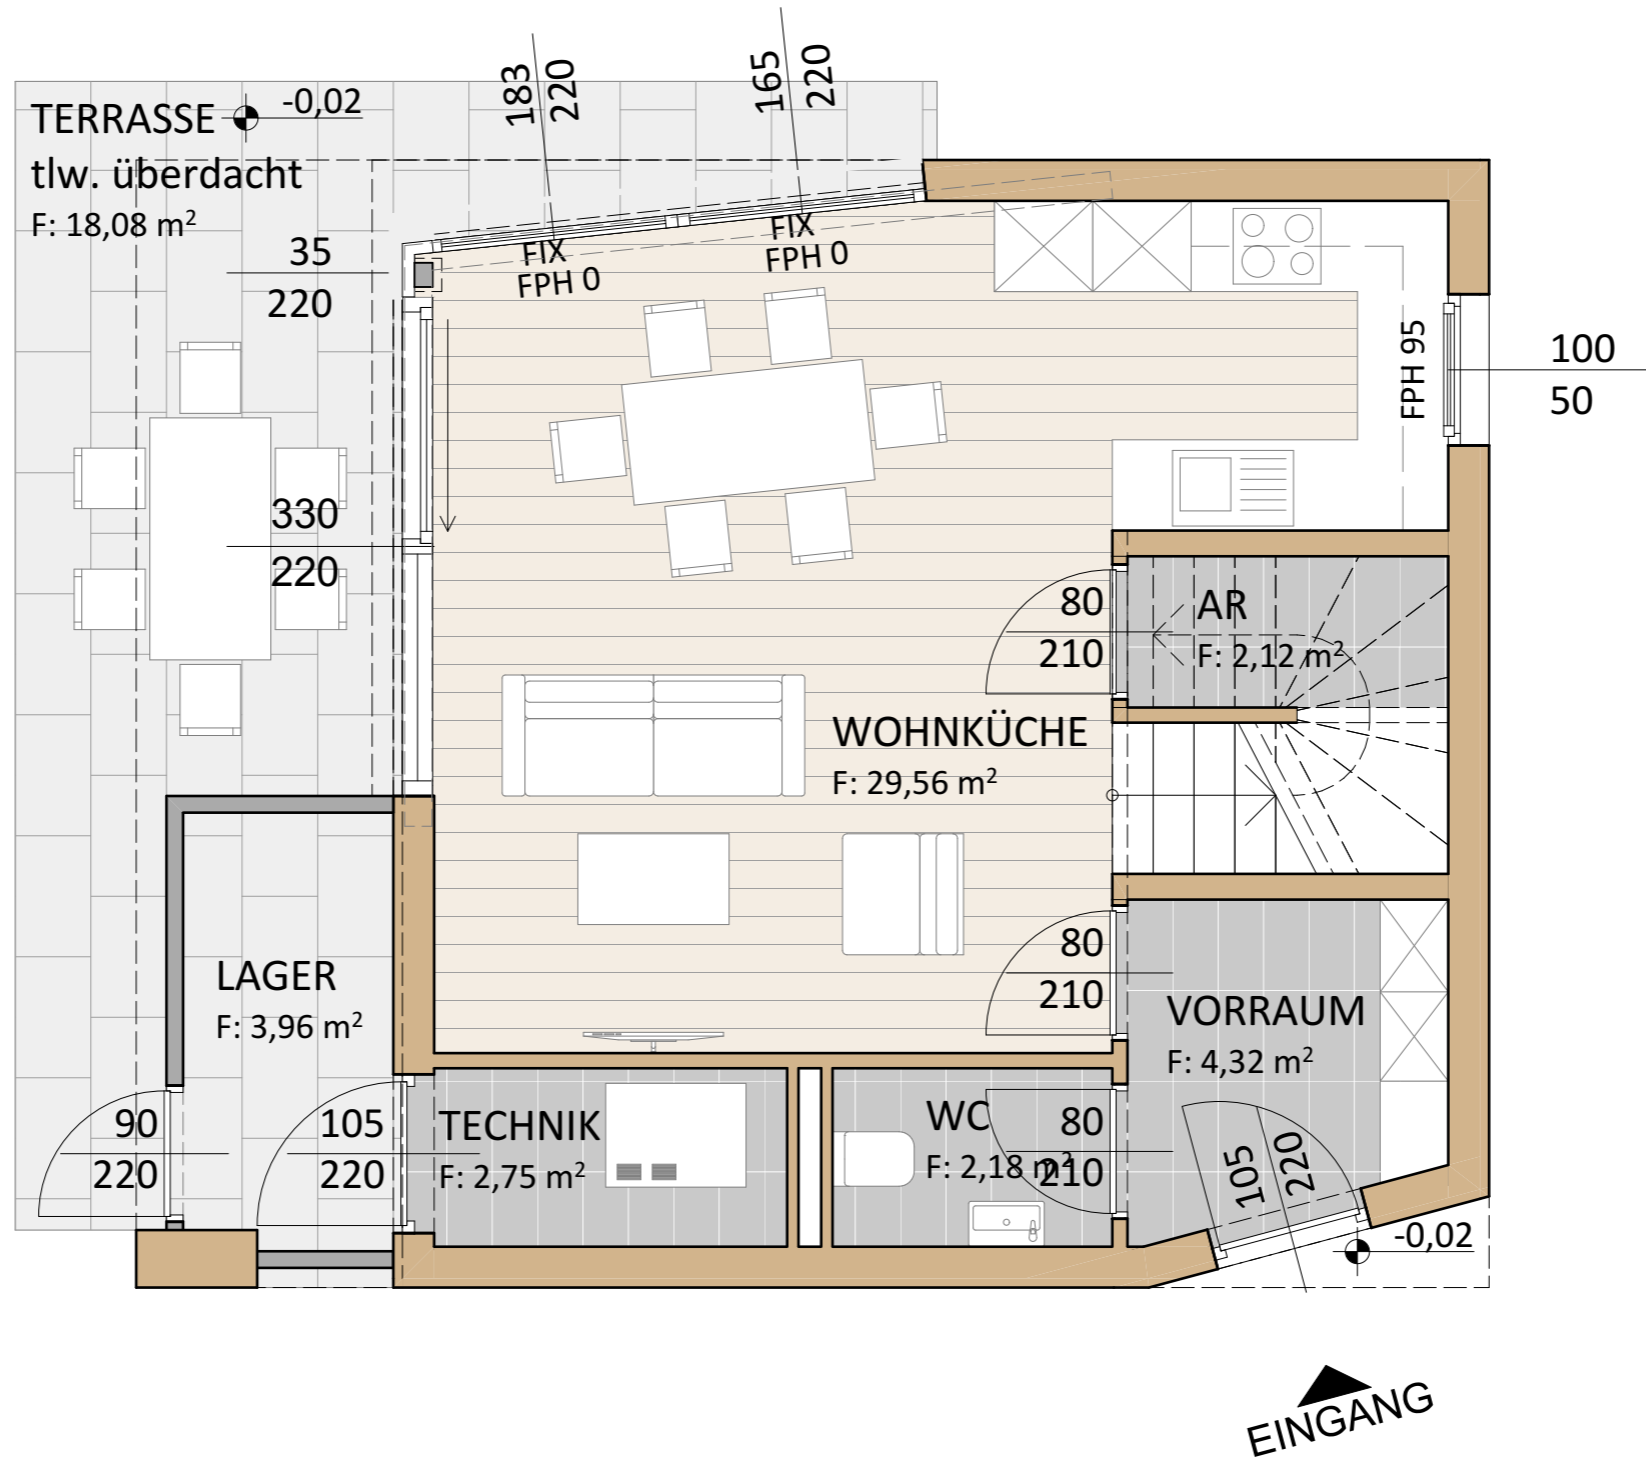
TERRASSE -0,02
tlw. überdacht
F: 18,08 m$^2$

183
220

165
220

FIX
FPH 0

FIX
FPH 0

35
220

FPH 95

100
50

330
220

80
210

AR
F: 2,12 m$^2$

WOHNKÜCHE
F: 29,56 m$^2$

80
210

LAGER
F: 3,96 m$^2$

VORRAUM
F: 4,32 m$^2$

90
220

105
220

TECHNIK
F: 2,75 m$^2$

WC
F: 2,18 m$^2$

80
210

105
220

-0,02

EINGANG